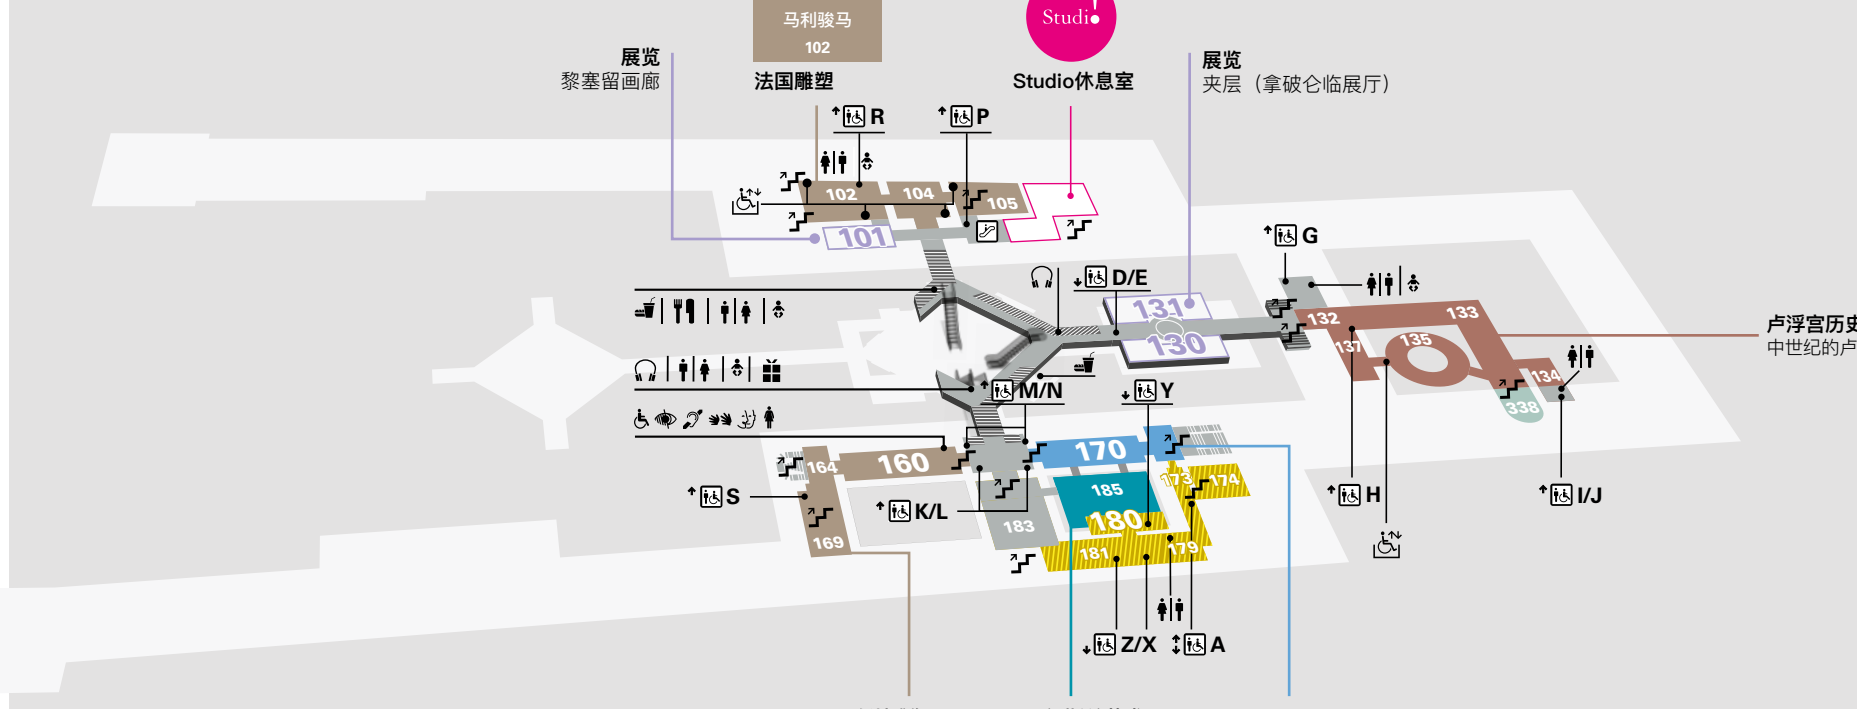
马利骏马
102

展览
黎塞留画廊

法国雕塑

Studio

Studio休息室

展览
夹层（拿破仑临展厅）

R
P
102
104
105
101
G
D/E
131
130
132
133
137
135
134
338
M/N
Y
170
164
160
S
K/L
185
180
173
174
183
181
179
169
H
I/J
Z/X
A

卢浮宫历史
中世纪的卢